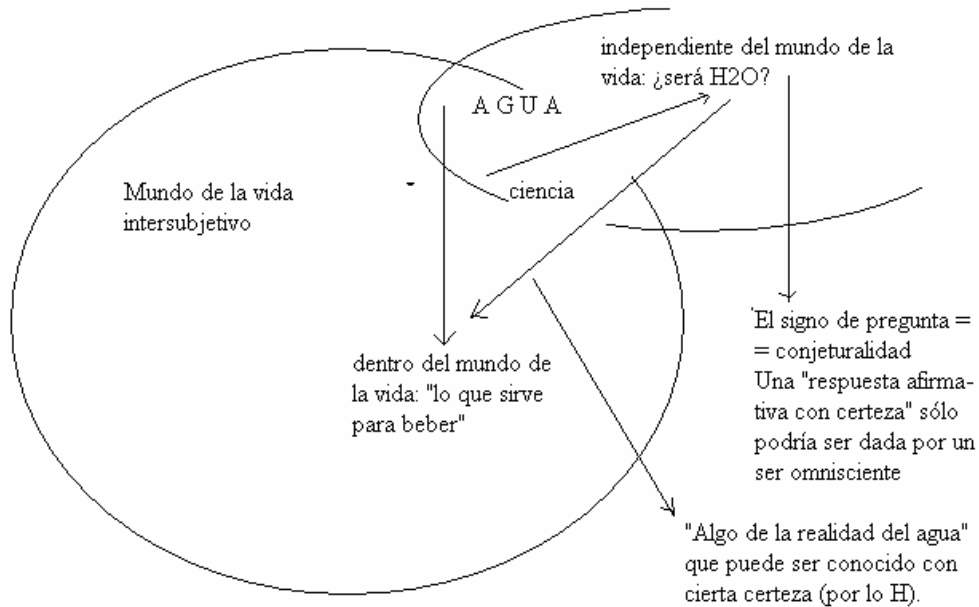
independiente del mundo de la vida: ¿será H2O?

A G U A

Mundo de la vida intersubjetivo

ciencia

El signo de pregunta = = conjeturalidad
Una "respuesta afirmativa con certeza" sólo podría ser dada por un ser omnisciente

dentro del mundo de la vida: "lo que sirve para beber"

"Algo de la realidad del agua" que puede ser conocido con cierta certeza (por lo H).